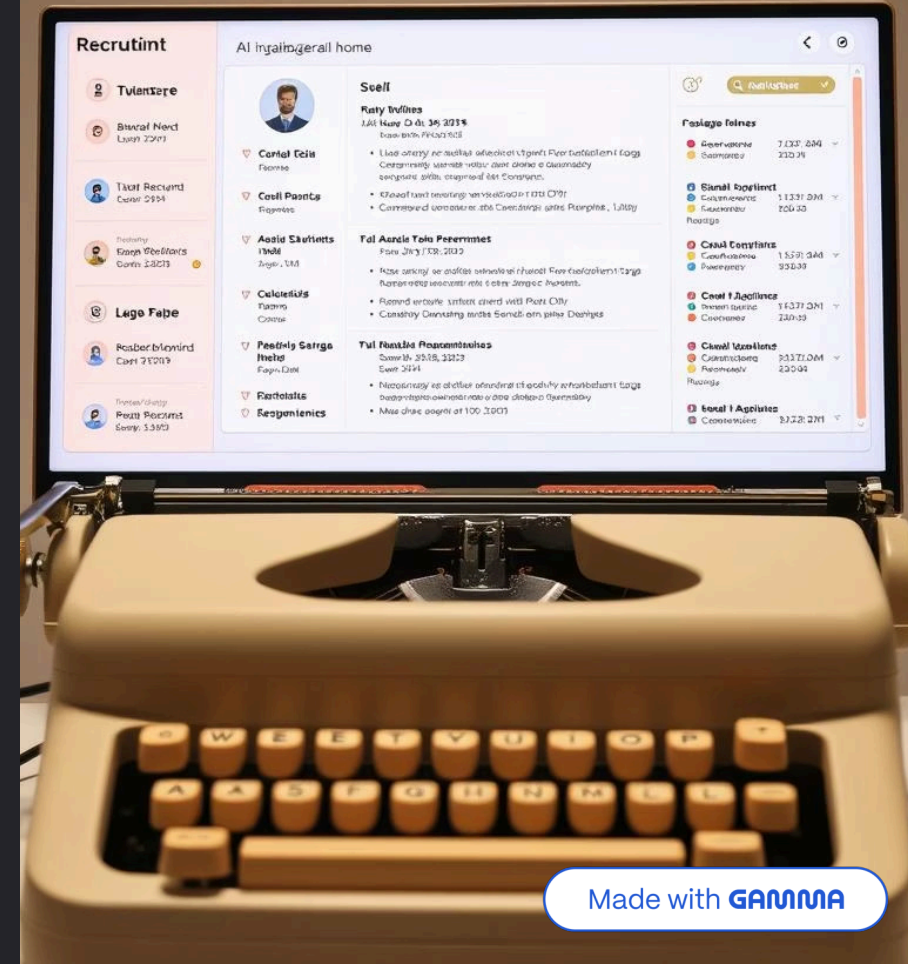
Recrutimt

Tvlenzere

Bicral Ncd
Lrem 2531

Tiwl Recrard
Cenr 2151

Enga Woltiors
Derin 2.2213

Lugo Fabe

Fosbor blomird
Carr 2?2017

Pouli Rorcnat
Sesy 3.3:10

AI ingalngerall home

Scell
Raty Ivdiltes

Cortel Eeis
Conti Ponts
Aodo Saulterts
Colceiotis
Fostdly Sarrge
Factolts
Fsegoniterics

Fal Aorde Tole Perermnes

Tal Nondte Pomonthuies

Q Andiuiser

Footgye Felnes

Samel Kogtirrel

Cosd Comtiare

Cool Angeliness

Cand Vaostioe

Socal I Agclices

Made with GAMMA